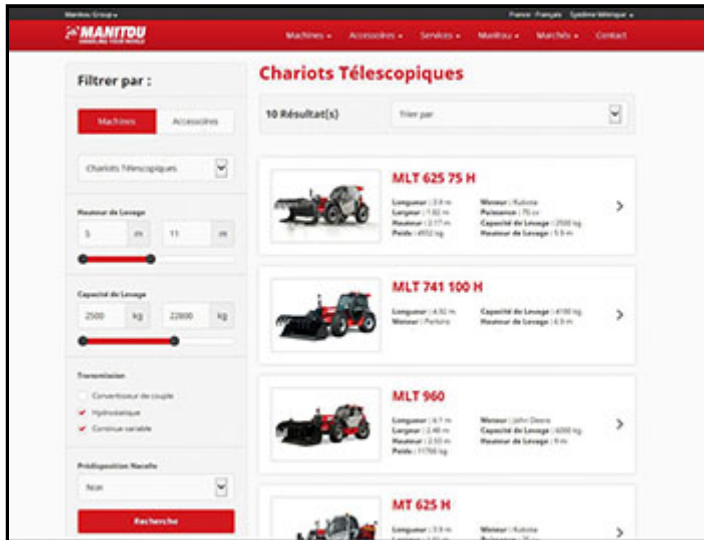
Manitou Group ▾

France : Français Système Métrique ▾

MANITOU

HANDLING YOUR WORLD

Machines ▾ Accessoires ▾ Services ▾ Manitou ▾ Marchés ▾ Contact

Filtrer par :

Machines Accessoires

Chariots Télescopiques

Hauteur de Levage

5 m 11 m

Capacité de Levage

2500 kg 22800 kg

Transmission

Convertisseur de couple

Hydrostatique

Continue variable

Prédisposition Nacelle

Non

Recherche

Chariots Télescopiques

10 Résultat(s)

Trier par

MLT 625 75 H

Longueur : 3.9 m
Largeur : 1.82 m
Hauteur : 2.17 m
Poids : 4932 kg

Moteur : Kubota
Puissance : 75 cv
Capacité de Levage : 2500 kg
Hauteur de Levage : 5.9 m

MLT 741 100 H

Longueur : 4.92 m
Moteur : Perkins

Capacité de Levage : 4100 kg
Hauteur de Levage : 6.9 m

MLT 960

Longueur : 6.1 m
Largeur : 2.46 m
Hauteur : 2.53 m
Poids : 11700 kg

Moteur : John Deere
Capacité de Levage : 6000 kg
Hauteur de Levage : 9 m

MT 625 H

Longueur : 3.9 m
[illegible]

Moteur : Kubota
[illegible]